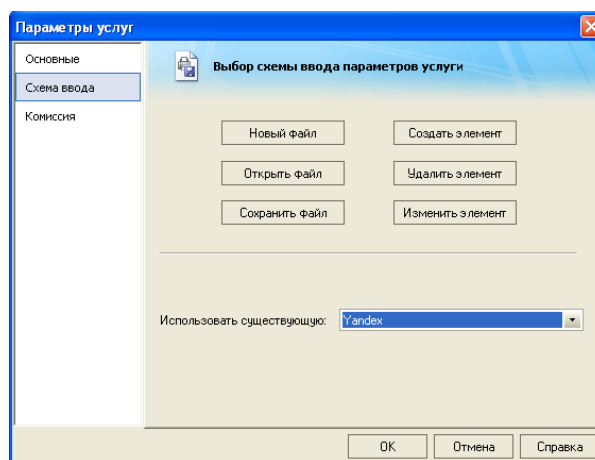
Параметры услуг

Основные
Схема ввода
Комиссия

Выбор схемы ввода параметров услуги

Новый файл
Создать элемент
Открыть файл
Удалить элемент
Сохранить файл
Изменить элемент

Использовать существующую: Yandex

OK
Отмена
Справка